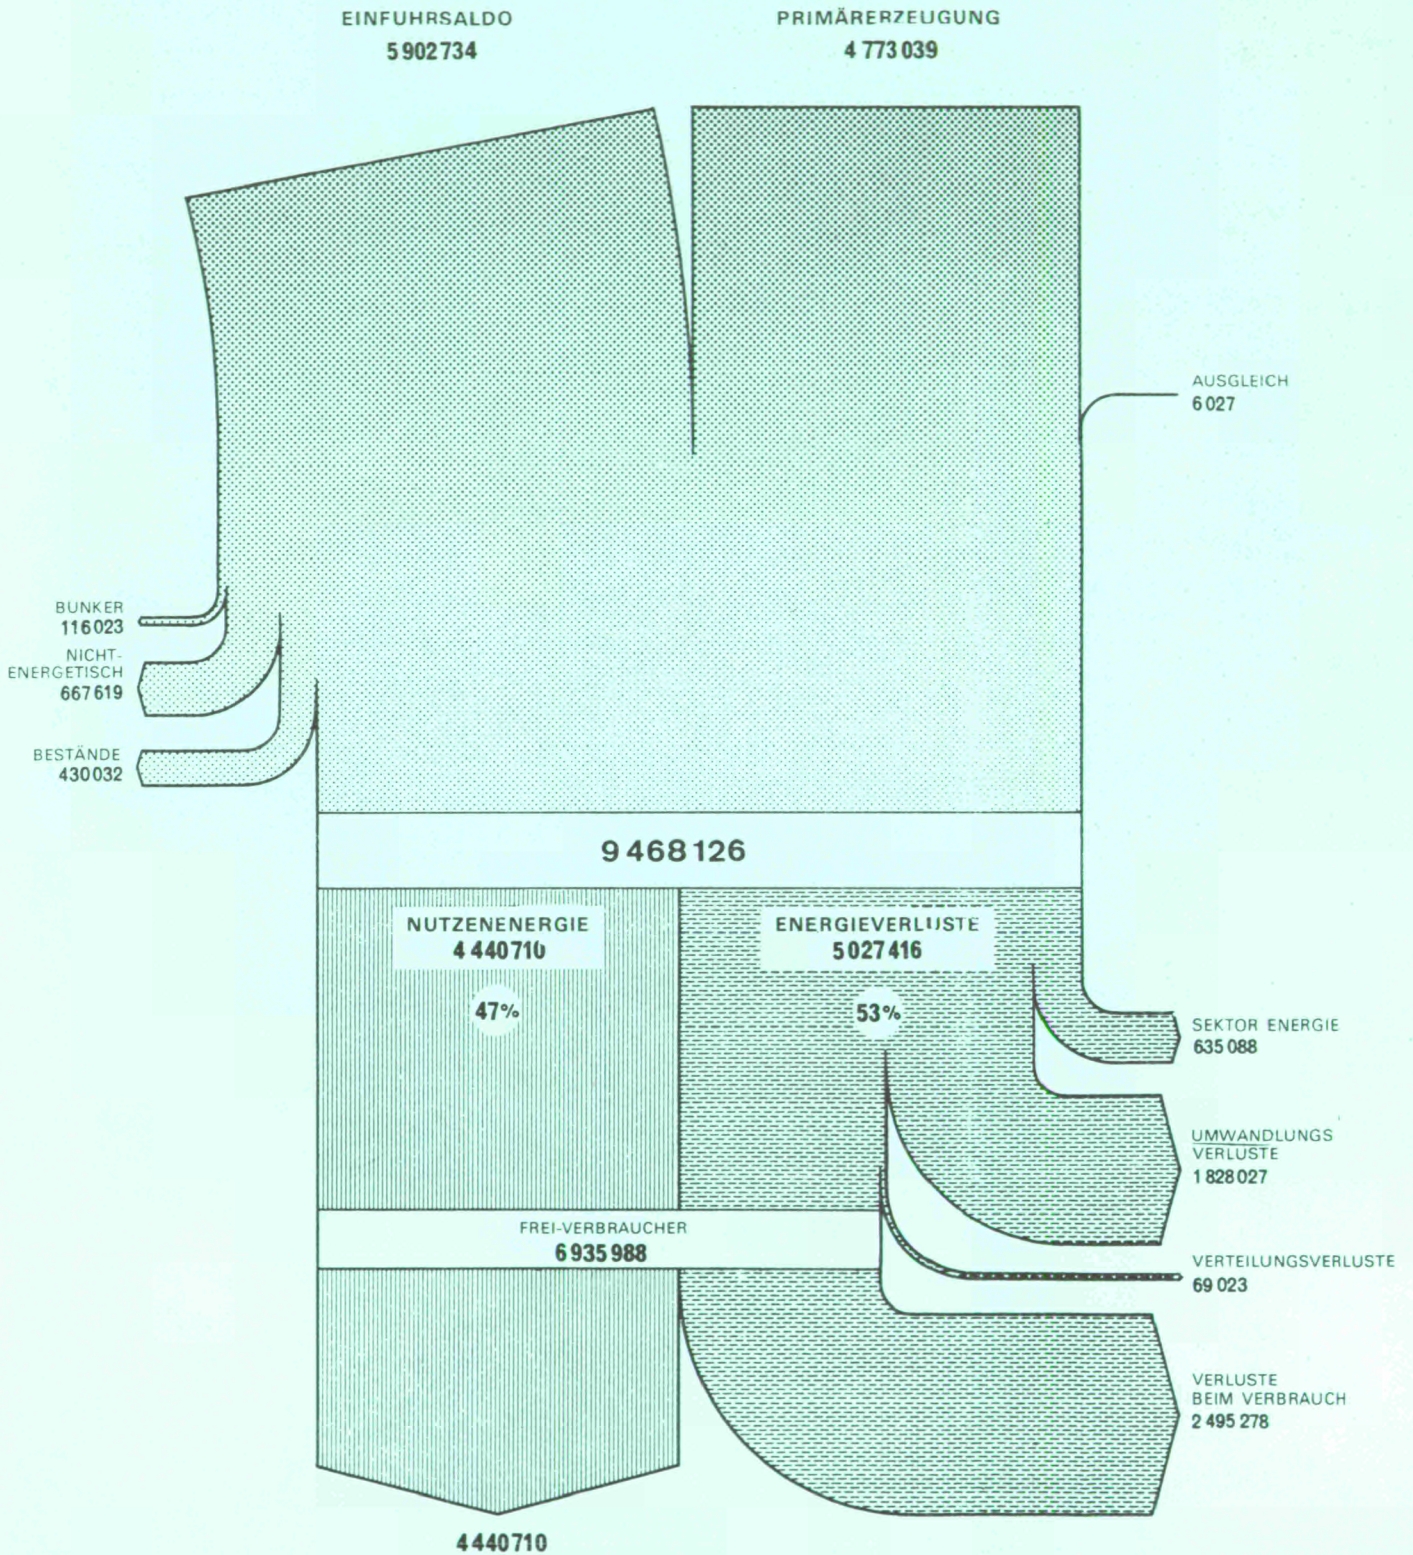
EINFUHRSALDO
5 902 734

PRIMÄRERZEUGUNG
4 773 039

AUSGLEICH
6 027

BUNKER
116 023

NICHT-ENERGETISCH
667 619

BESTÄNDE
430 032

9 468 126

NUTZENENERGIE
4 440 710

47%

ENERGIEVERLUSTE
5 027 416

53%

SEKTOR ENERGIE
635 088

UMWANDLUNGS VERLUSTE
1 828 027

FREI-VERBRAUCHER
6 935 988

VERTEILUNGSVERLUSTE
69 023

VERLUSTE BEIM VERBRAUCH
2 495 278

4 440 710